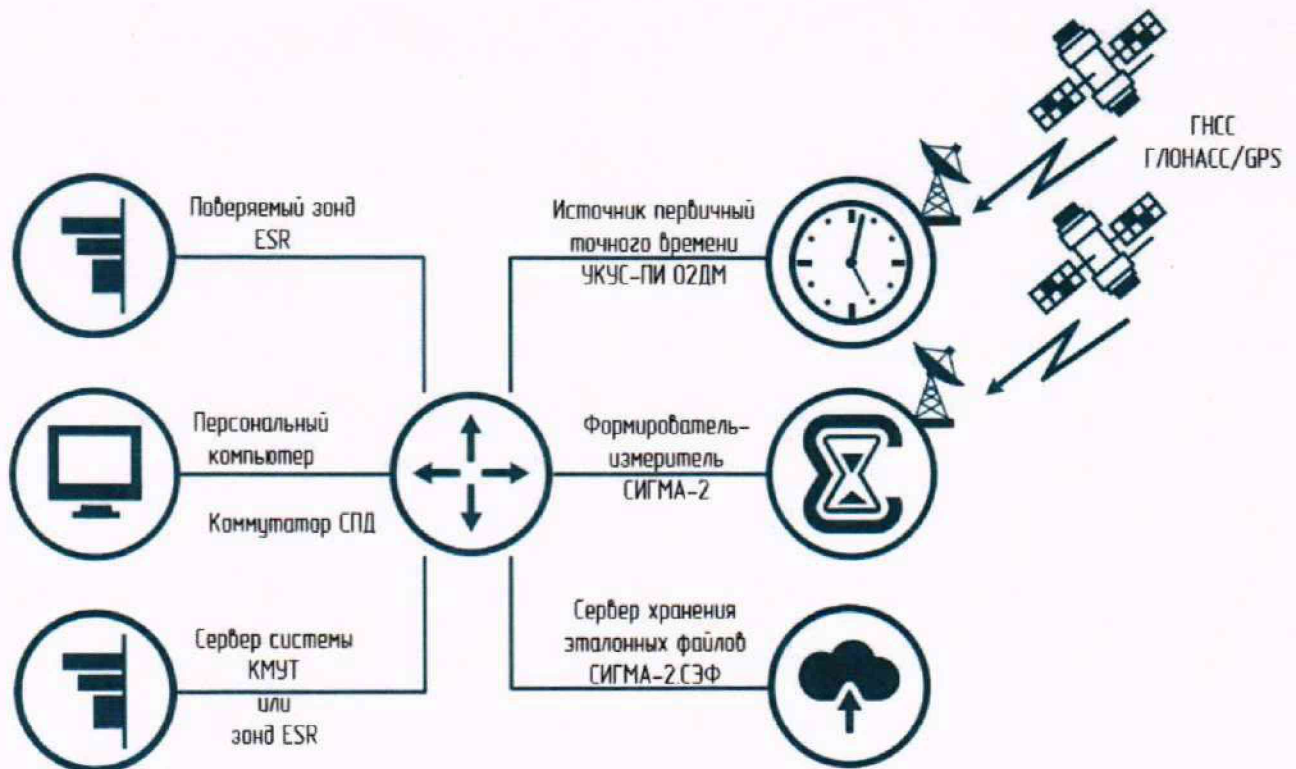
ГНСС
ГЛОНАСС/GPS

Поверяемый зонд
ESR

Источник первичный
точного времени
УКУС-ПИ 02ДМ

Персональный
компьютер

Коммутатор СПД

Формирователь-
измеритель
СИГМА-2

Сервер хранения
эталонных файлов
СИГМА-2.СЭФ

Сервер системы
КМУТ
или
зонд ESR